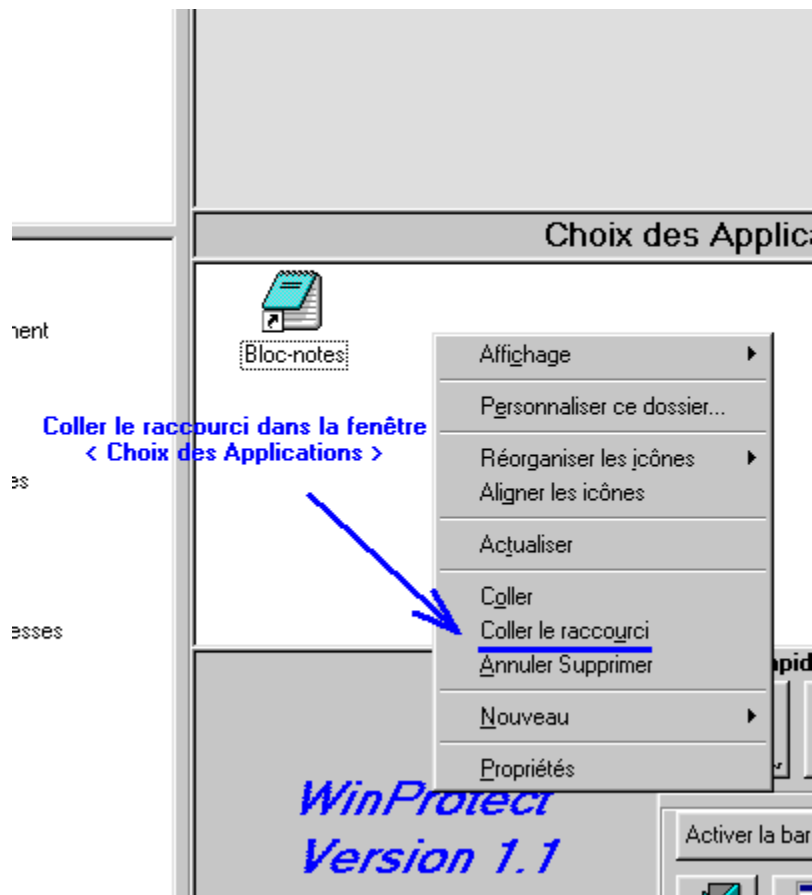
ment

es

esses

Choix des Applica

Bloc-notes

Coller le raccourci dans la fenêtre
< Choix des Applications >

Affichage
Personnaliser ce dossier...
Réorganiser les icônes
Aligner les icônes
Actualiser
Coller
Coller le raccourci
Annuler Supprimer
Nouveau
Propriétés

apid

WinProtect
Version 1.1

Activer la bar